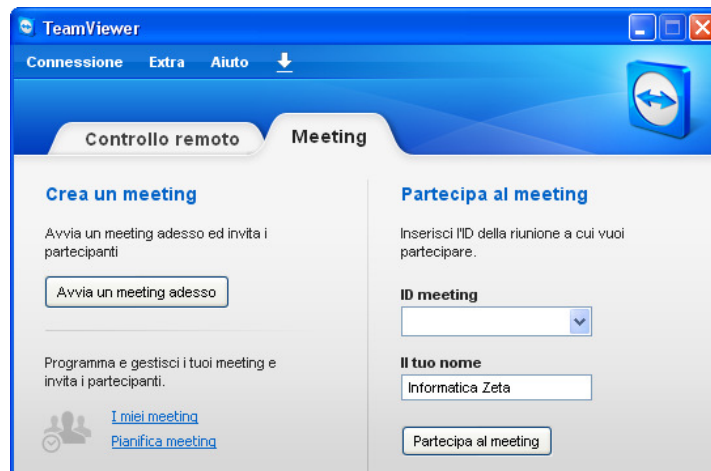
TeamViewer

Connessione Extra Aiuto

Controllo remoto Meeting

Crea un meeting

Avvia un meeting adesso ed invita i partecipanti

Avvia un meeting adesso

Programma e gestisci i tuoi meeting e invita i partecipanti.

I miei meeting

Pianifica meeting

Partecipa al meeting

Inserisci l'ID della riunione a cui vuoi partecipare.

ID meeting

Il tuo nome

Informatica Zeta

Partecipa al meeting